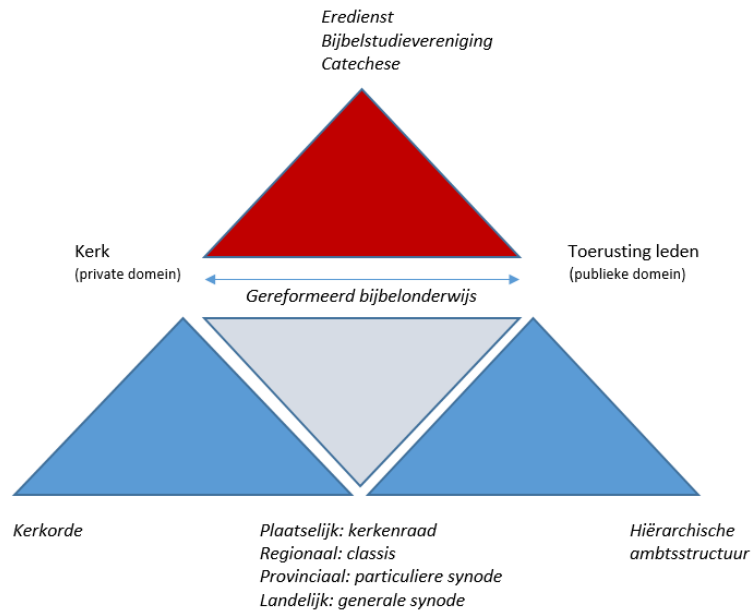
Eredienst
Bijbelstudievereniging
Catechese

Kerk
(private domein)

Toerusting leden
(publieke domein)

Gereformeerd bijbelonderwijs

Kerkorde

Plaatselijk: kerkenraad
Regionaal: classis
Provinciaal: particuliere synode
Landelijk: generale synode

Hiërarchische ambtsstructuur